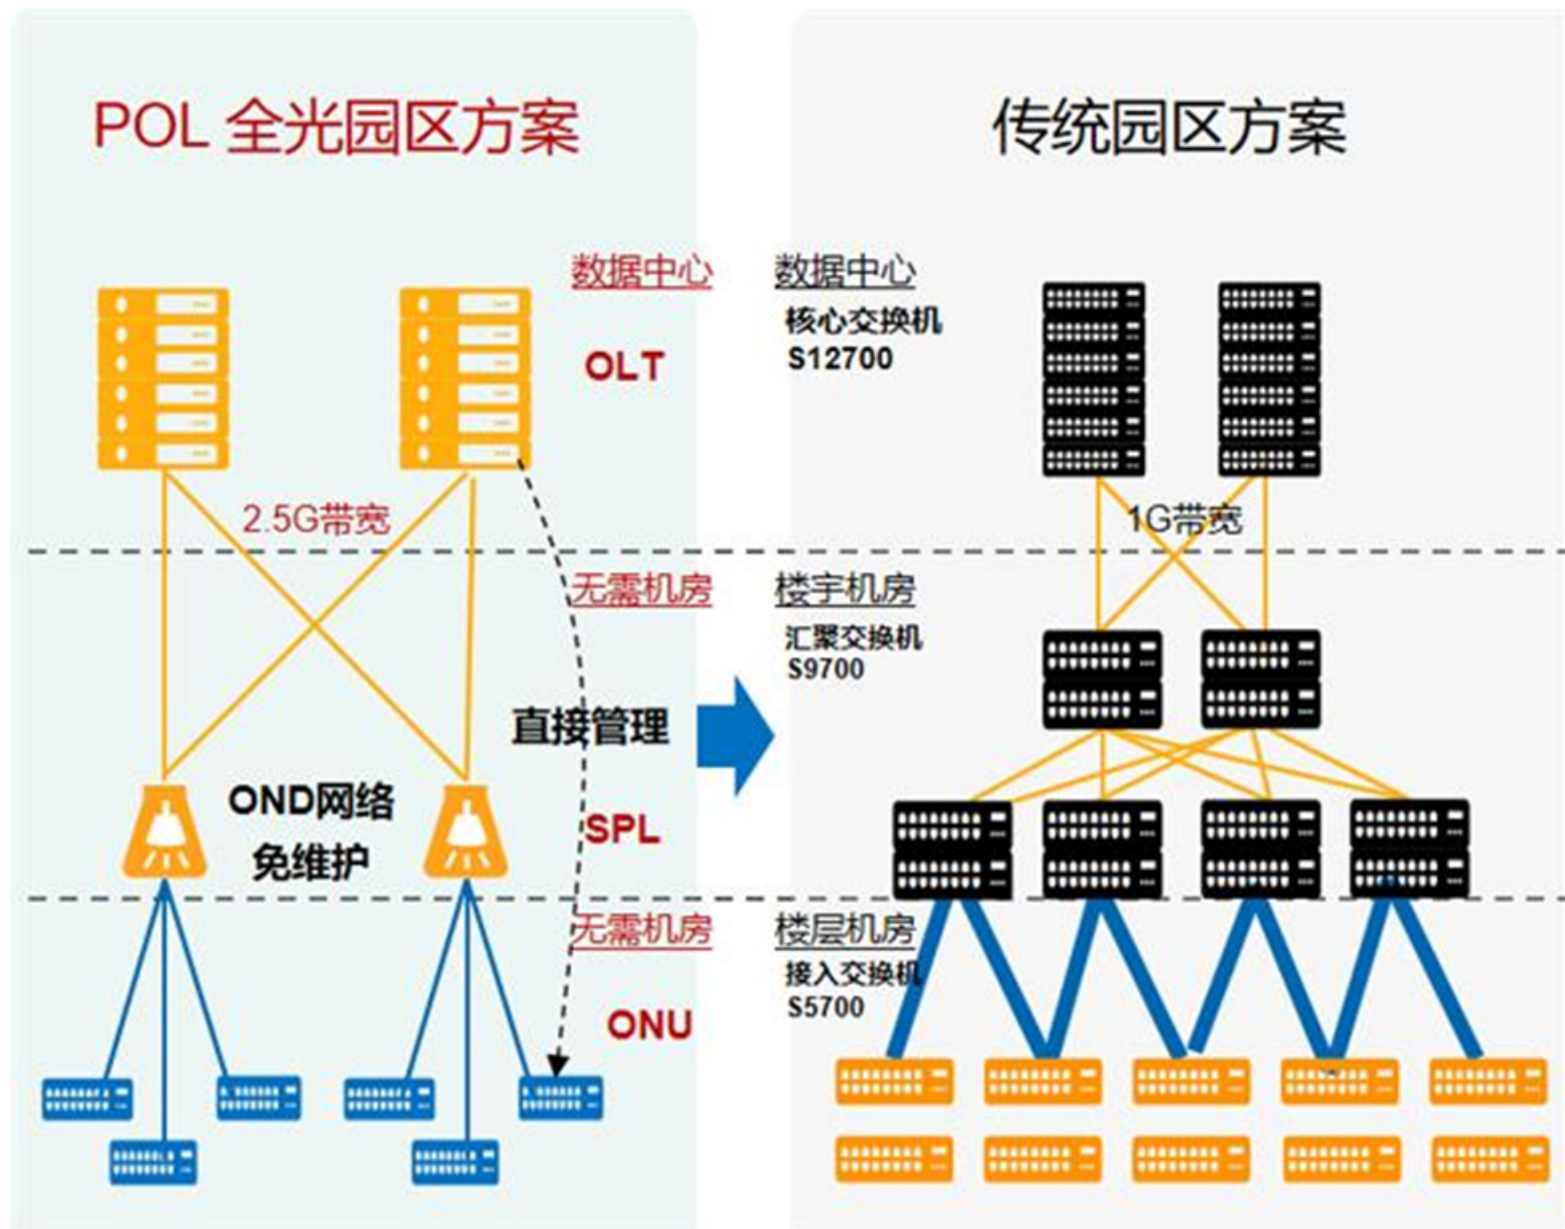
POL 全光园区方案

传统园区方案

数据中心

OLT

数据中心

核心交换机
S12700

2.5G带宽

1G带宽

无需机房

楼宇机房

汇聚交换机
S9700

直接管理

OND网络
免维护

SPL

无需机房

ONU

楼层机房

接入交换机
S5700